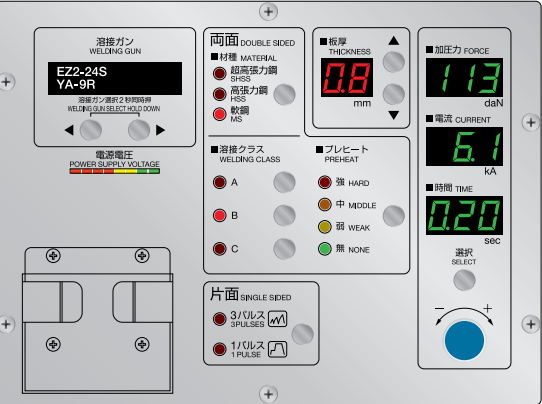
溶接ガン
WELDING GUN

EZ2-24S
YA-9R

溶接ガン選択 2 秒間押押
WELDING GUN SELECT HOLD DOWN

電源電圧
POWER SUPPLY VOLTAGE

両面 DOUBLE SIDED
■材種 MATERIAL
超高張力鋼 SHSS
高張力鋼 HSS
軟鋼 MS

■板厚 THICKNESS
0.8
mm

■加圧力 FORCE
113
daN

■電流 CURRENT
6.1
kA

■時間 TIME
0.20
sec

■溶接クラス
WELDING CLASS
A
B
C

■プレヒート
PREHEAT
強 HARD
中 MIDDLE
弱 WEAK
無 NONE

選択
SELECT

片面 SINGLE SIDED
3パルス 3PULSES
1パルス 1 PULSE

−
+